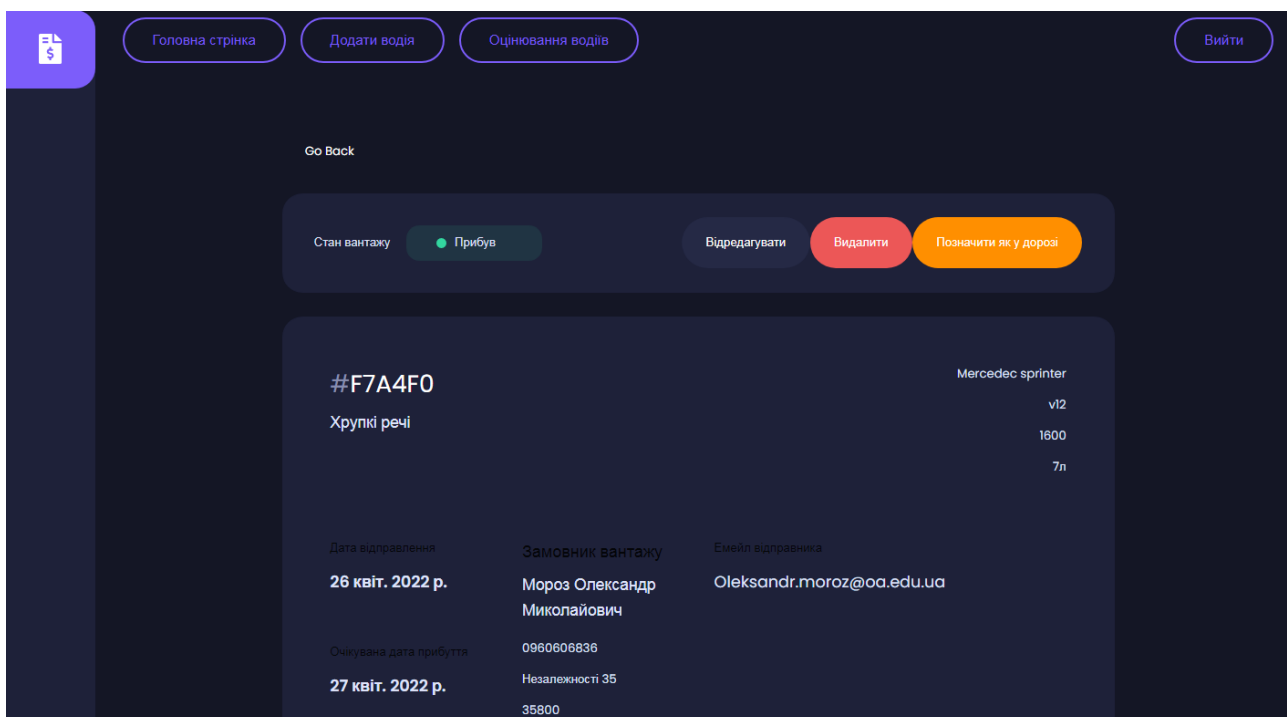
Головна стрінка Додати водія Оцінювання водіїв Вийти

Go Back

Стан вантажу
Прибув
Відредагувати Видалити Позначити як у дорозі

#F7A4F0
Хрупкі речі

Mercedec sprinter
v12
1600
7л

Дата відправлення
26 квіт. 2022 р.

Очікувана дата прибуття
27 квіт. 2022 р.

Замовник вантажу
Мороз Олександр Миколайович
0960606836
Незалежності 35
35800

Емейл відправника
Oleksandr.moroz@oa.edu.ua